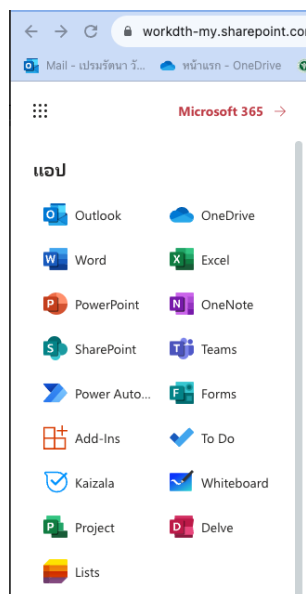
workdth-my.sharepoint.co

Mail - เปรมรัตนา วั...
หน้าแรก - OneDrive

Microsoft 365 →

แอป

Outlook
OneDrive
Word
Excel
PowerPoint
OneNote
SharePoint
Teams
Power Auto...
Forms
Add-Ins
To Do
Kaizala
Whiteboard
Project
Delve
Lists